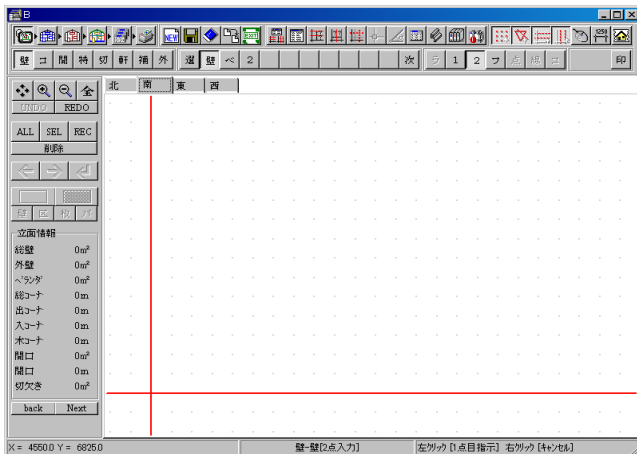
B

壁 コ 開 特 切 軒 補 外 選 壁 ベ 2 次 ラ 1 2 フ 点 線 ロ 印

北 南 東 西

UNDO REDO
ALL SEL REC
削除
壁 区 枚 パ

立面情報
総壁 0m²
外壁 0m²
ベランダ 0m²
総コーナ 0m
出コーナ 0m
入コーナ 0m
木コーナ 0m
開口 0m²
開口 0m
切欠き 0m²

back Next

X = 4550.0 Y = 6825.0 壁-壁[2点入力] 左クリック [1点目指示] 右クリック [キャンセル]